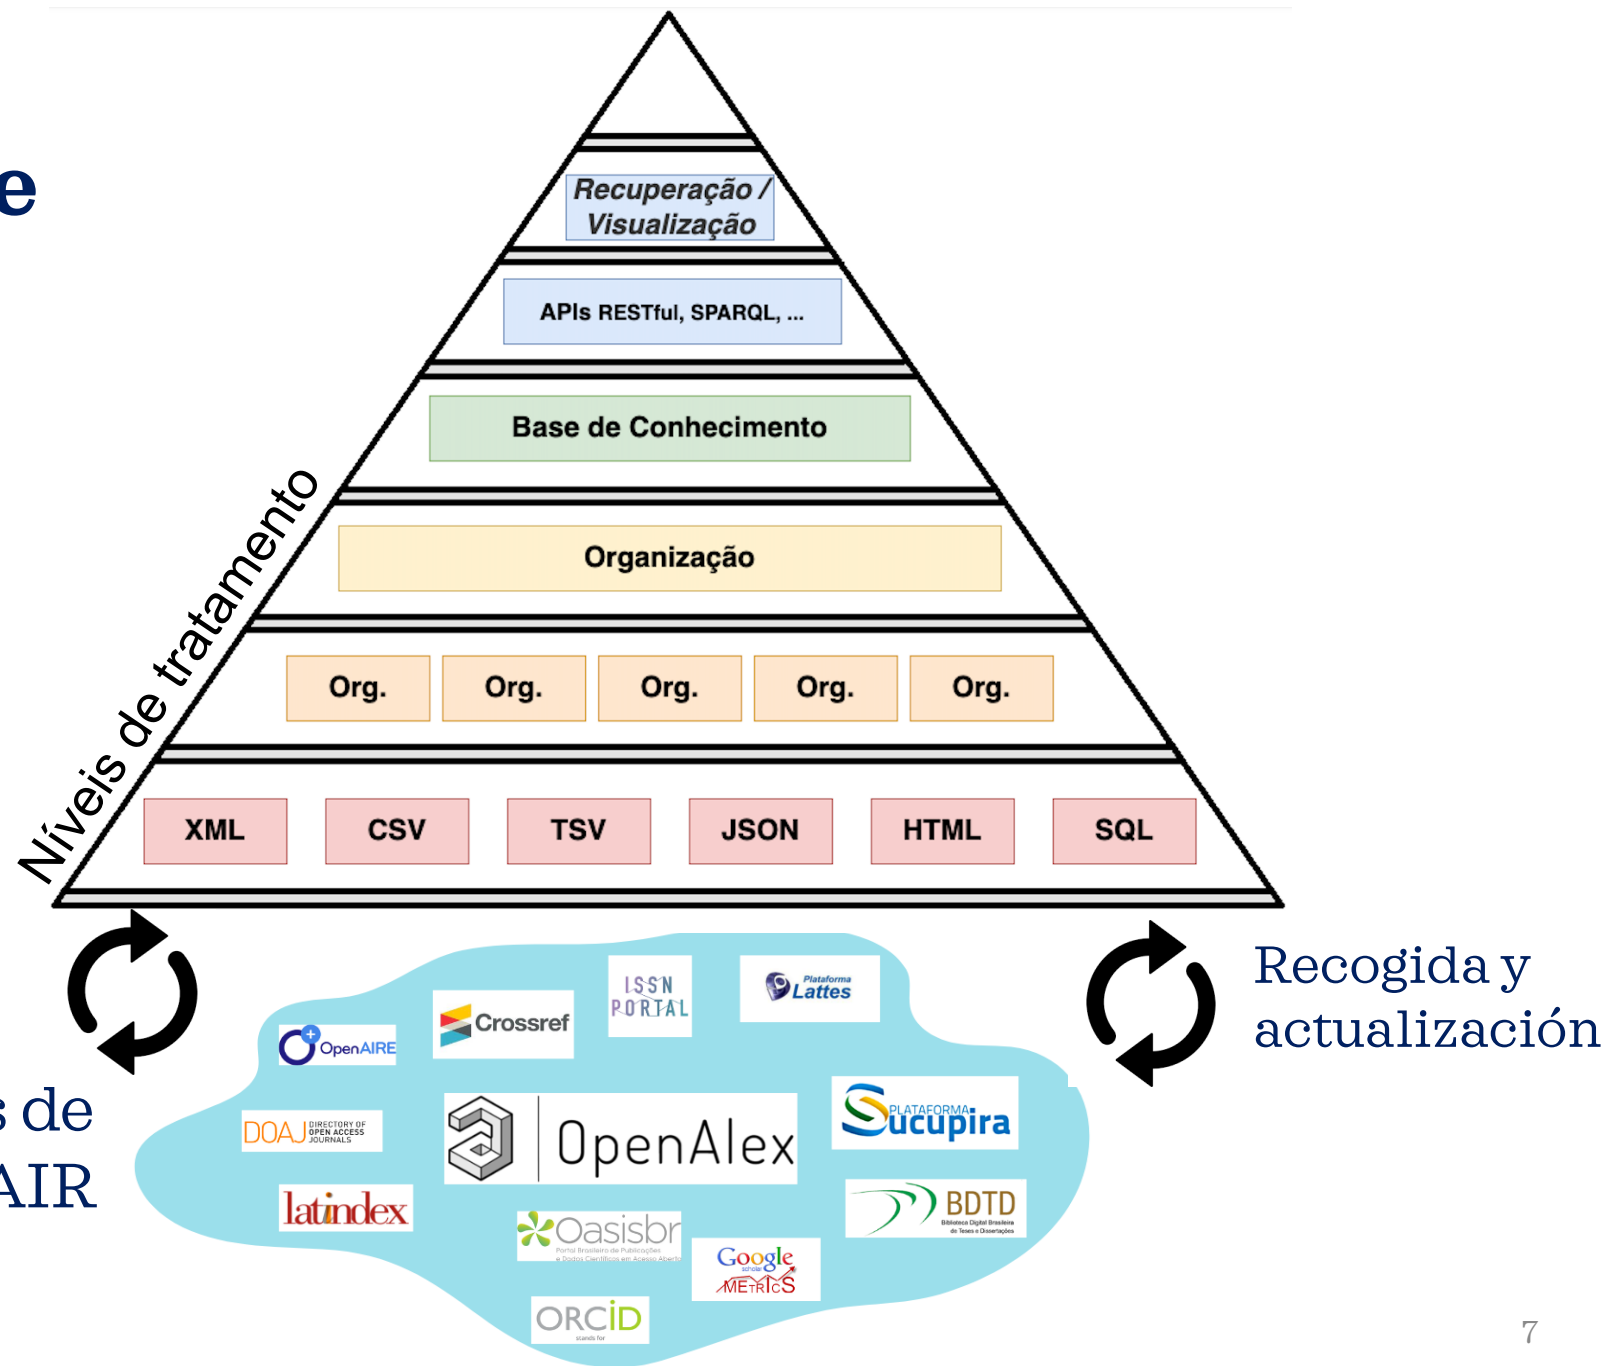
e

Recuperação / Visualização

APIs RESTful, SPARQL, ...

Base de Conhecimento

Organização

| Org. | Org. | Org. | Org. | Org. |
|---|---|---|---|---|

| XML | CSV | TSV | JSON | HTML | SQL |
|---|---|---|---|---|---|

Níveis de tratamento

s de
AIR

OpenAIRE
Crossref
ISSN PORTAL
Plataforma Lattes
DOAJ DIRECTORY OF OPEN ACCESS JOURNALS
OpenAlex
PLATAFORMA Sucupira
latindex
Oasisbr Portal Brasileiro de Publicações e Dados Científicos em Acesso Aberto
BDTD Biblioteca Digital Brasileira de Teses e Dissertações
Google scholar METRICS
ORCID stands for

Recogida y actualización

7